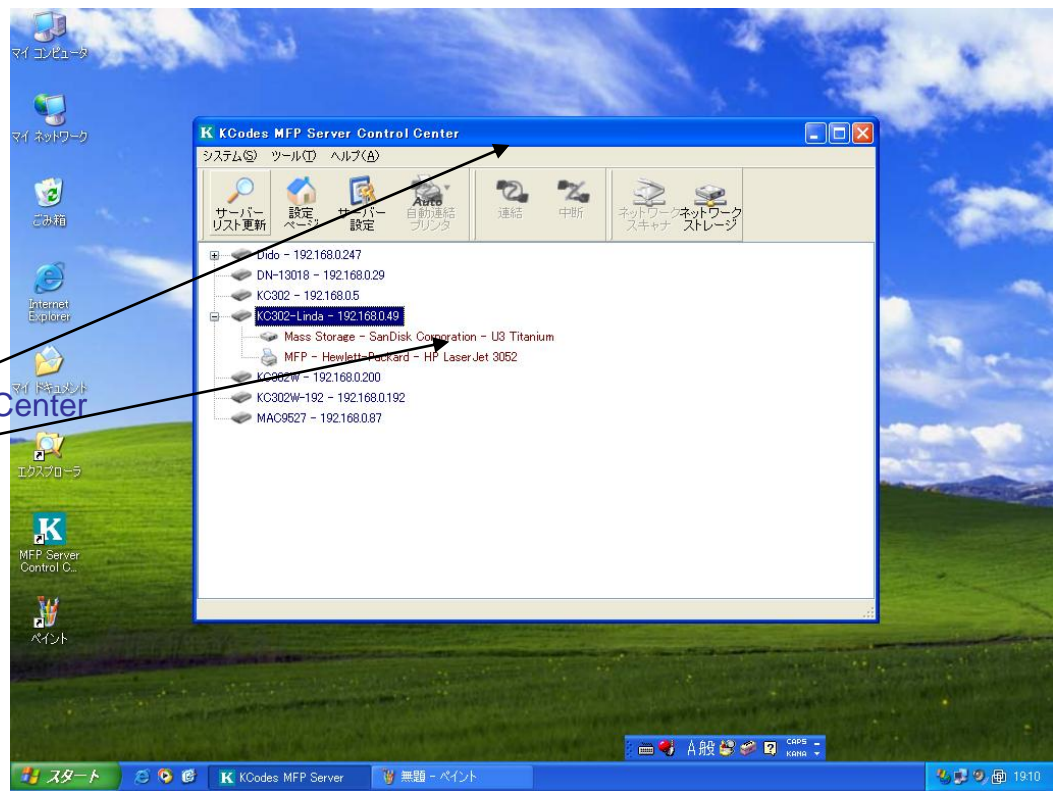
マイ コンピュータ

マイ ネットワーク

ごみ箱

Internet Explorer

マイ ドキュメント

Center

エクスプローラ

MFP Server Control C...

ペイント

K KCodes MFP Server Control Center

システム(S) ツール(T) ヘルプ(A)

サーバーリスト更新 設定ページ サーバー設定 Auto 自動連結プリンタ 連結 中断 ネットワークスキャナ ネットワークストレージ

Dido - 192.168.0.247
DN-13018 - 192.168.0.29
KC302 - 192.168.0.5
KC302-Linda - 192.168.0.49
Mass Storage - SanDisk Corporation - U3 Titanium
MFP - Hewlett-Packard - HP LaserJet 3052
KC302W - 192.168.0.200
KC302W-192 - 192.168.0.192
MAC9527 - 192.168.0.87

A般 CAPS KANA

スタート K KCodes MFP Server 無題 - ペイント 19:10